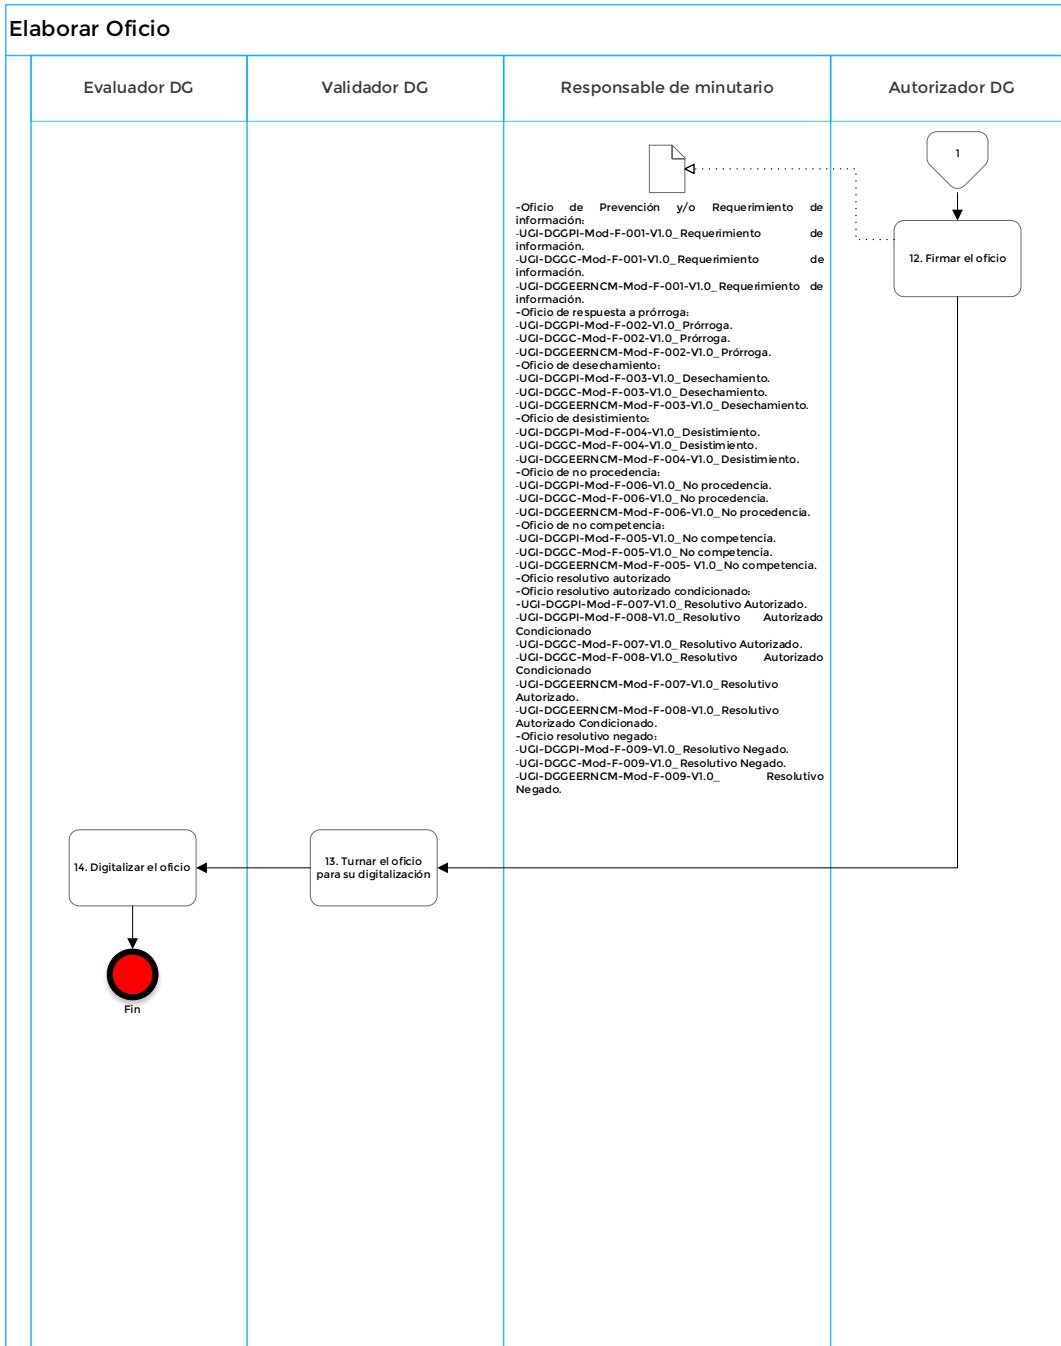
Elaborar Oficio

Evaluador DG

Validador DG

Responsable de minutario

Autorizador DG

1

12. Firmar el oficio

-Oficio de Prevención y/o Requerimiento de información:
-UGI-DGGPI-Mod-F-001-V1.0_Requerimiento de información.
-UGI-DGGC-Mod-F-001-V1.0_Requerimiento de información.
-UGI-DGGEERNCM-Mod-F-001-V1.0_Requerimiento de información.
-Oficio de respuesta a prórroga:
-UGI-DGGPI-Mod-F-002-V1.0_Prórroga.
-UGI-DGGC-Mod-F-002-V1.0_Prórroga.
-UGI-DGGEERNCM-Mod-F-002-V1.0_Prórroga.
-Oficio de desechamiento:
-UGI-DGGPI-Mod-F-003-V1.0_Desechamiento.
-UGI-DGGC-Mod-F-003-V1.0_Desechamiento.
-UGI-DGGEERNCM-Mod-F-003-V1.0_Desechamiento.
-Oficio de desistimiento:
-UGI-DGGPI-Mod-F-004-V1.0_Desistimiento.
-UGI-DGGC-Mod-F-004-V1.0_Desistimiento.
-UGI-DGGEERNCM-Mod-F-004-V1.0_Desistimiento.
-Oficio de no procedencia:
-UGI-DGGPI-Mod-F-006-V1.0_No procedencia.
-UGI-DGGC-Mod-F-006-V1.0_No procedencia.
-UGI-DGGEERNCM-Mod-F-006-V1.0_No procedencia.
-Oficio de no competencia:
-UGI-DGGPI-Mod-F-005-V1.0_No competencia.
-UGI-DGGC-Mod-F-005-V1.0_No competencia.
-UGI-DGGEERNCM-Mod-F-005- V1.0_No competencia.
-Oficio resolutivo autorizado
-Oficio resolutivo autorizado condicionado:
-UGI-DGGPI-Mod-F-007-V1.0_Resolutivo Autorizado.
-UGI-DGGPI-Mod-F-008-V1.0_Resolutivo Autorizado Condicionado
-UGI-DGGC-Mod-F-007-V1.0_Resolutivo Autorizado.
-UGI-DGGC-Mod-F-008-V1.0_Resolutivo Autorizado Condicionado
-UGI-DGGEERNCM-Mod-F-007-V1.0_Resolutivo Autorizado.
-UGI-DGGEERNCM-Mod-F-008-V1.0_Resolutivo Autorizado Condicionado.
-Oficio resolutivo negado:
-UGI-DGGPI-Mod-F-009-V1.0_Resolutivo Negado.
-UGI-DGGC-Mod-F-009-V1.0_Resolutivo Negado.
-UGI-DGGEERNCM-Mod-F-009-V1.0_ Resolutivo Negado.

14. Digitalizar el oficio

13. Turnar el oficio para su digitalización

Fin